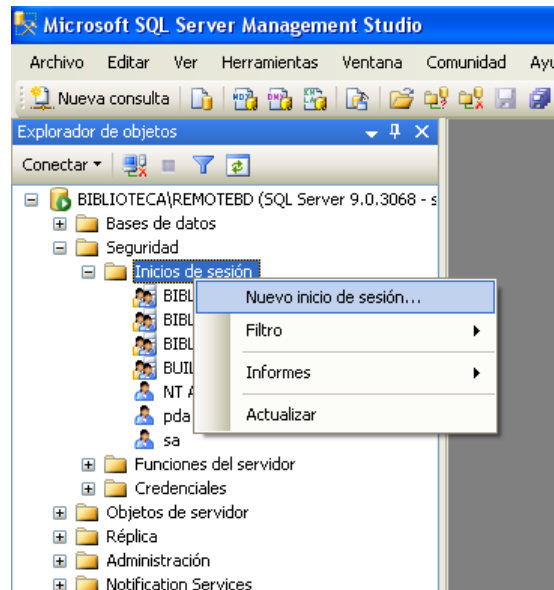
Microsoft SQL Server Management Studio

Archivo Editar Ver Herramientas Ventana Comunidad Ayu

Nueva consulta

Explorador de objetos

Conectar ▾

BIBLIOTECA\REMOTEBD (SQL Server 9.0.3068 - s

Bases de datos

Seguridad

Inicios de sesión

BIBL

BIBL

BIBL

BUIL

NT A

pda

sa

Funciones del servidor

Credenciales

Objetos de servidor

Réplica

Administración

Notification Services

Nuevo inicio de sesión...

Filtro

Informes

Actualizar